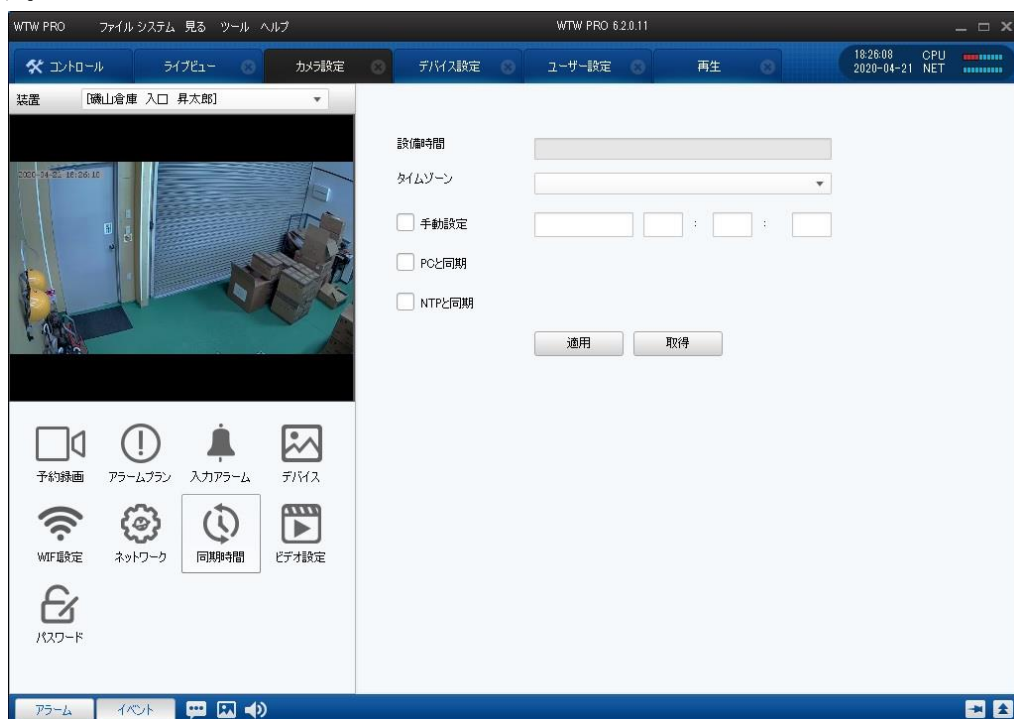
WTW PRO ファイル システム 見る ツール ヘルプ WTW PRO 6.2.0.11

コントロール ライブビュー カメラ設定 デバイス設定 ユーザー設定 再生

18:26:08 CPU
2020-04-21 NET

装置 [磯山倉庫 入口 昇太郎]

2020-04-21 18:26:10

設備時間

タイムゾーン

手動設定 : :

PCと同期

NTPと同期

適用 取得

予約録画 アラームプラン 入力アラーム デバイス

WIFI設定 ネットワーク 同期時間 ビデオ設定

パスワード

アラーム イベント